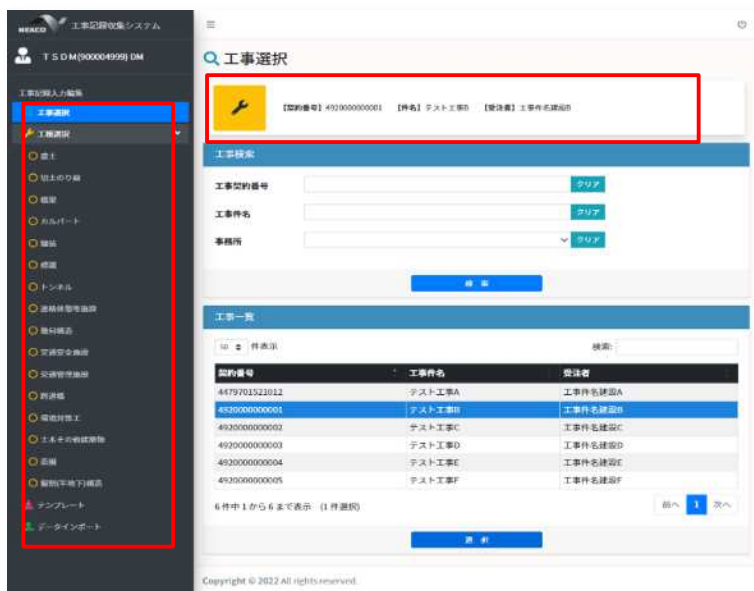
NEXCO 工事記録収集システム

T S D M(900004999) DM

工事記録入力編集

工事選択

工種選択

盛土

切土のり面

橋梁

カルバート

舗装

標識

トンネル

道路保全施設

無料構造

交通安全施設

交通管理施設

防護柵

環境対策工

土木その他構造物

基礎

雪害(平地下)構造

テンプレート

データインポート

工事選択

【契約番号】4920000000001 【件名】テスト工事B 【受注者】工事件名建設B

工事検索

工事契約番号 クリア

工事件名 クリア

事務所 クリア

検索

工事一覧

10 件表示

検索:

| 契約番号 | 工事件名 | 受注者 |
|---|---|---|
| 4479701521012 | テスト工事A | 工事件名建設A |
| 4920000000001 | テスト工事B | 工事件名建設B |
| 4920000000002 | テスト工事C | 工事件名建設C |
| 4920000000003 | テスト工事D | 工事件名建設D |
| 4920000000004 | テスト工事E | 工事件名建設E |
| 4920000000005 | テスト工事F | 工事件名建設F |

6件中1から6まで表示 (1件選択)

前へ 1 次へ

選択

Copyright © 2022 All rights reserved.